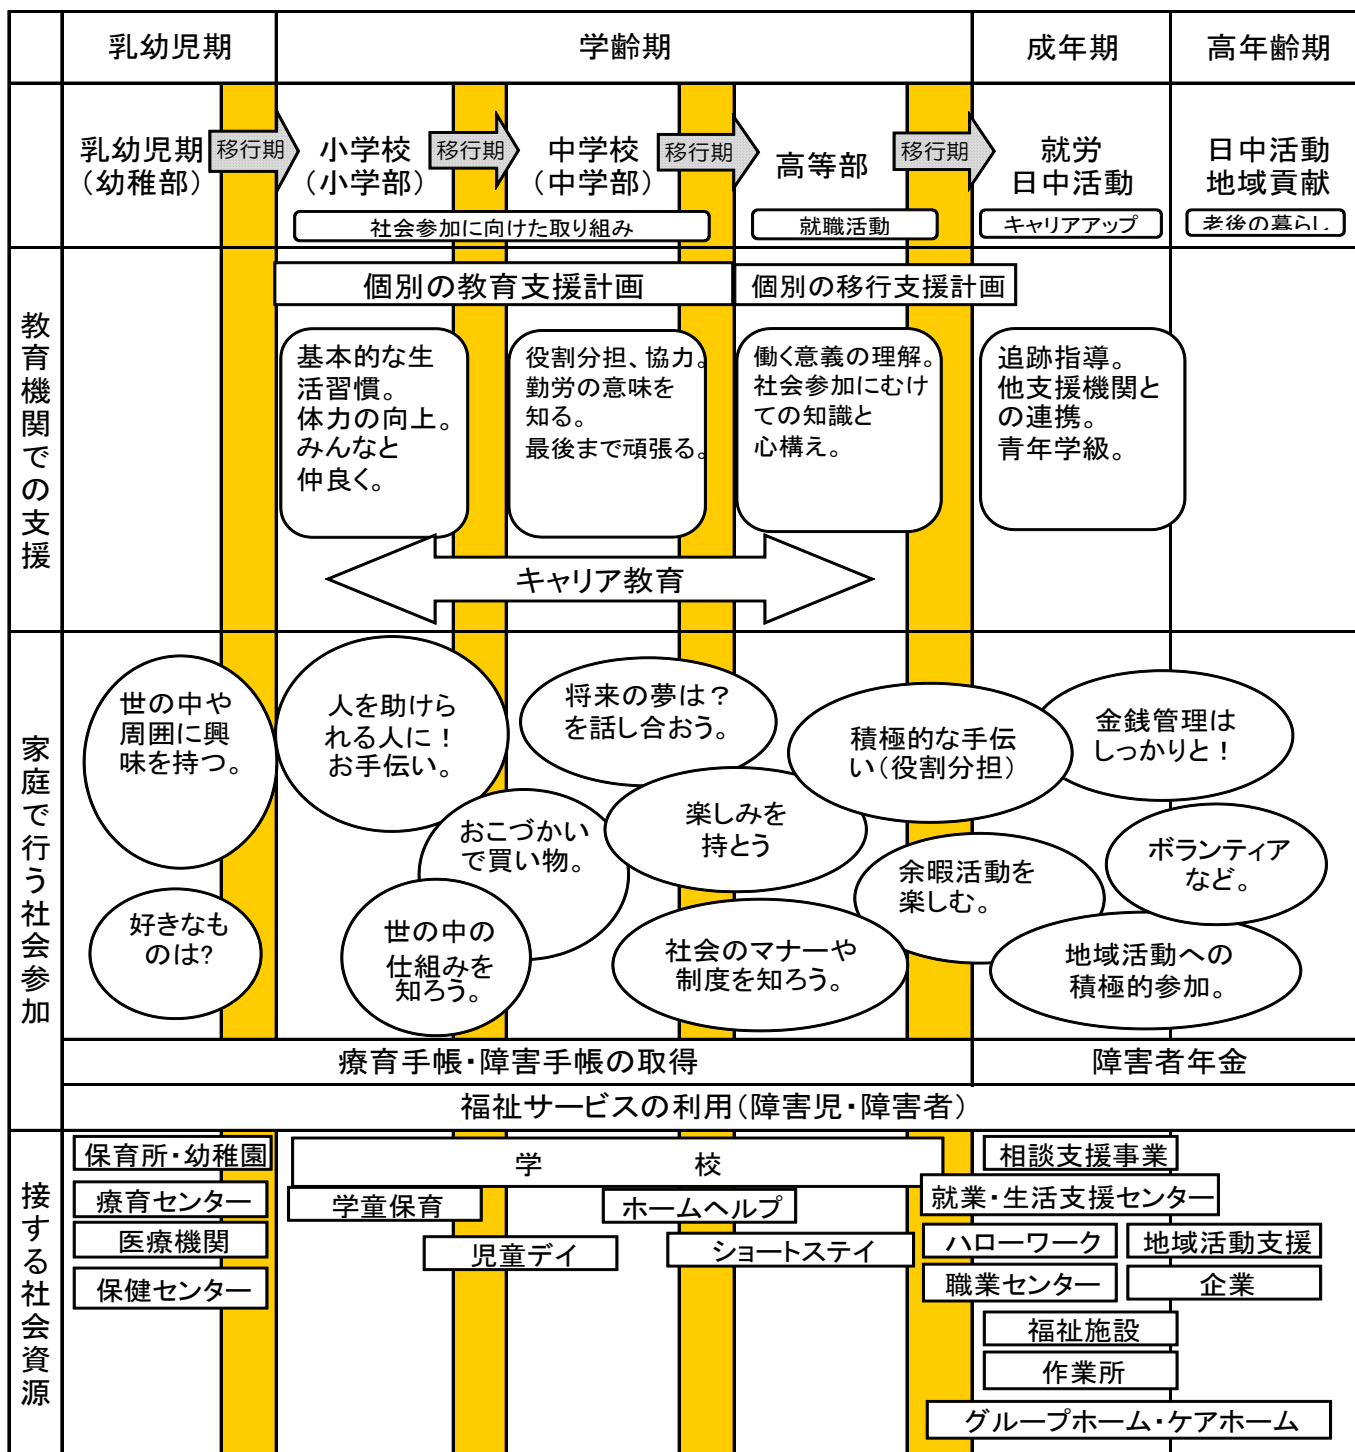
| | 乳幼児期 | 学齢期 | 成年期 | 高年齢期 |
|---|---|---|---|---|

乳幼児期（幼稚部） 移行期 小学校（小学部） 移行期 中学校（中学部） 移行期 高等部 移行期 就労 日中活動 日中活動 地域貢献

社会参加に向けた取り組み
就職活動
キャリアアップ
老後の暮らし

教育機関での支援

個別の教育支援計画
個別の移行支援計画

基本的な生活習慣。体力の向上。みんなと仲良く。

役割分担、協力。勤労の意味を知る。最後まで頑張る。

働く意義の理解。社会参加にむけての知識と心構え。

追跡指導。他支援機関との連携。青年学級。

キャリア教育

家庭で行う社会参加

世の中や周囲に興味を持つ。
好きなものは?
人を助けられる人に！お手伝い。
おこづかいで買い物。
世の中の仕組みを知ろう。
将来の夢は？を話し合おう。
楽しみを持とう
社会のマナーや制度を知ろう。
積極的な手伝い（役割分担）
余暇活動を楽しむ。
金銭管理はしっかりと！
ボランティアなど。
地域活動への積極的参加。

療育手帳・障害手帳の取得
障害者年金
福祉サービスの利用（障害児・障害者）

接する社会資源

保育所・幼稚園
療育センター
医療機関
保健センター
学　　校
学童保育
ホームヘルプ
児童デイ
ショートステイ
相談支援事業
就業・生活支援センター
ハローワーク
地域活動支援
職業センター
企業
福祉施設
作業所
グループホーム・ケアホーム